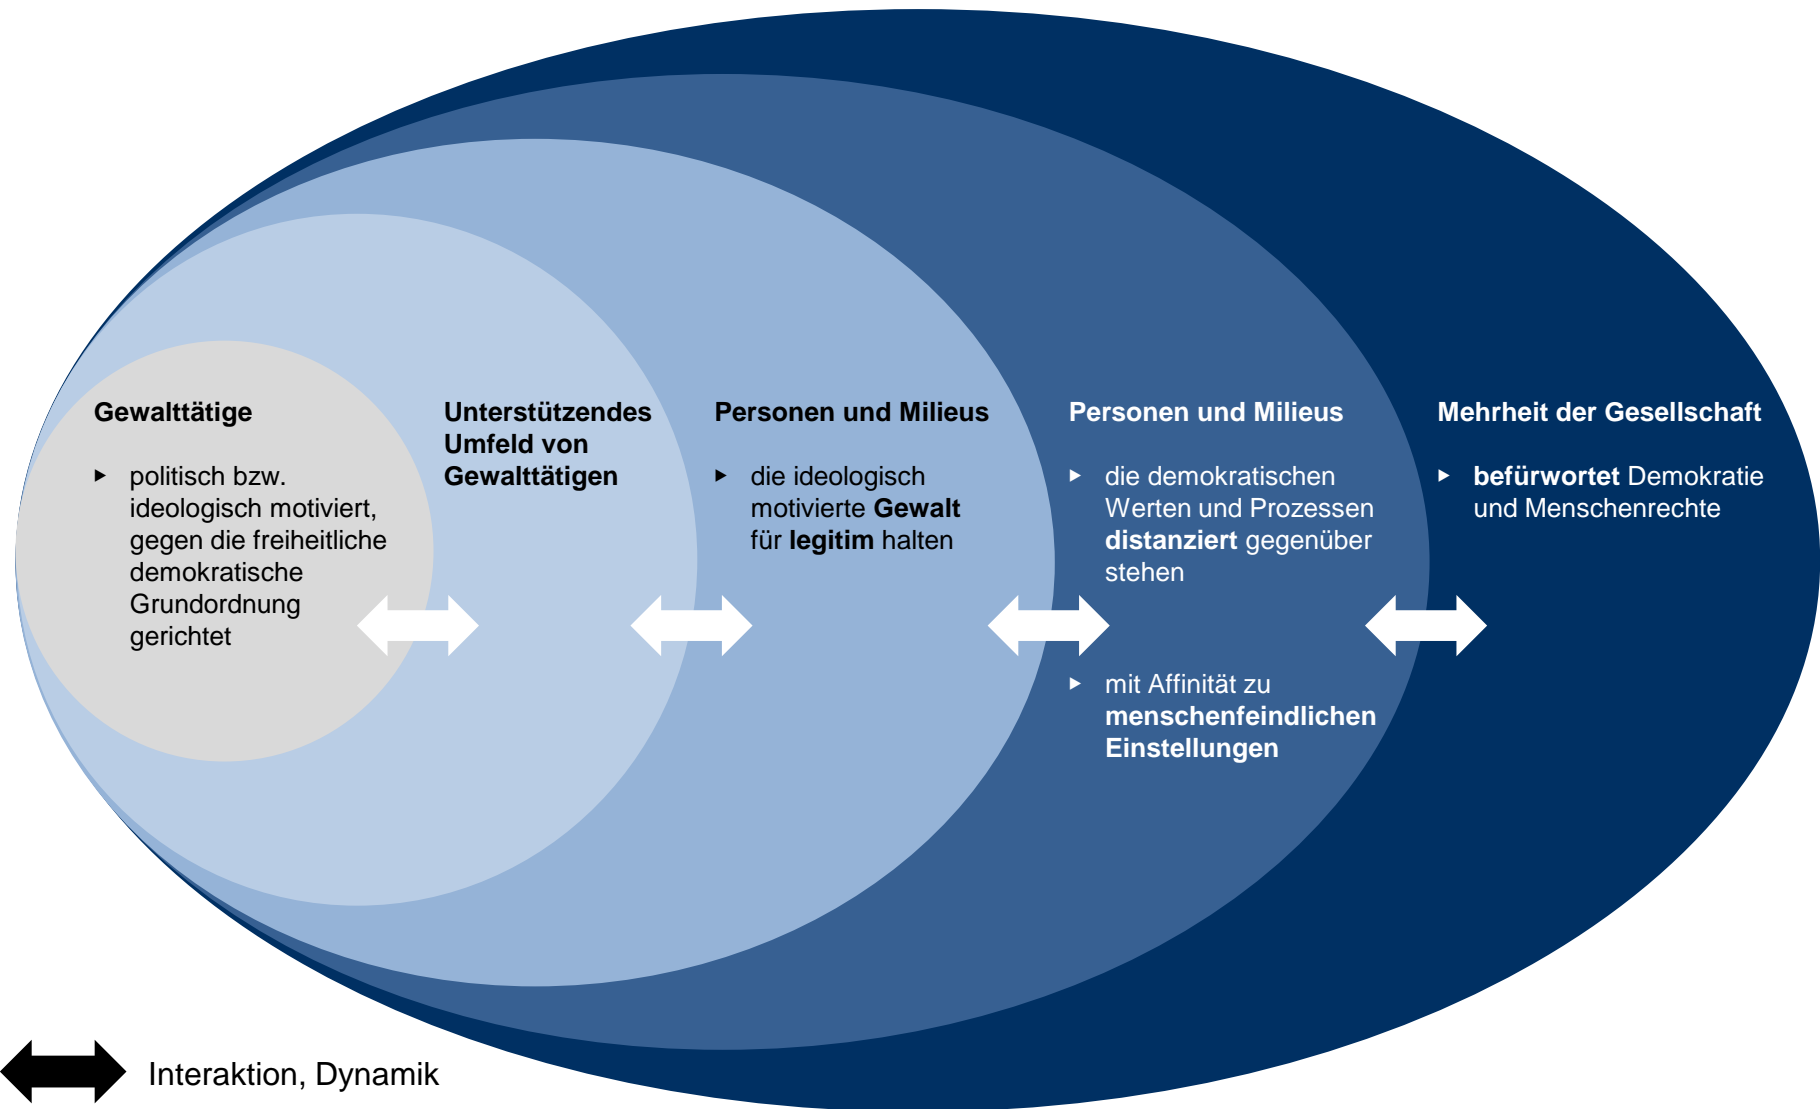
**Gewalttätige**

- politisch bzw. ideologisch motiviert, gegen die freiheitliche demokratische Grundordnung gerichtet

**Unterstützendes Umfeld von Gewalttätigen**

**Personen und Milieus**

- die ideologisch motivierte **Gewalt** für **legitim** halten

**Personen und Milieus**

- die demokratischen Werten und Prozessen **distanziert** gegenüber stehen

- mit Affinität zu **menschenfeindlichen Einstellungen**

**Mehrheit der Gesellschaft**

- **befürwortet** Demokratie und Menschenrechte

Interaktion, Dynamik